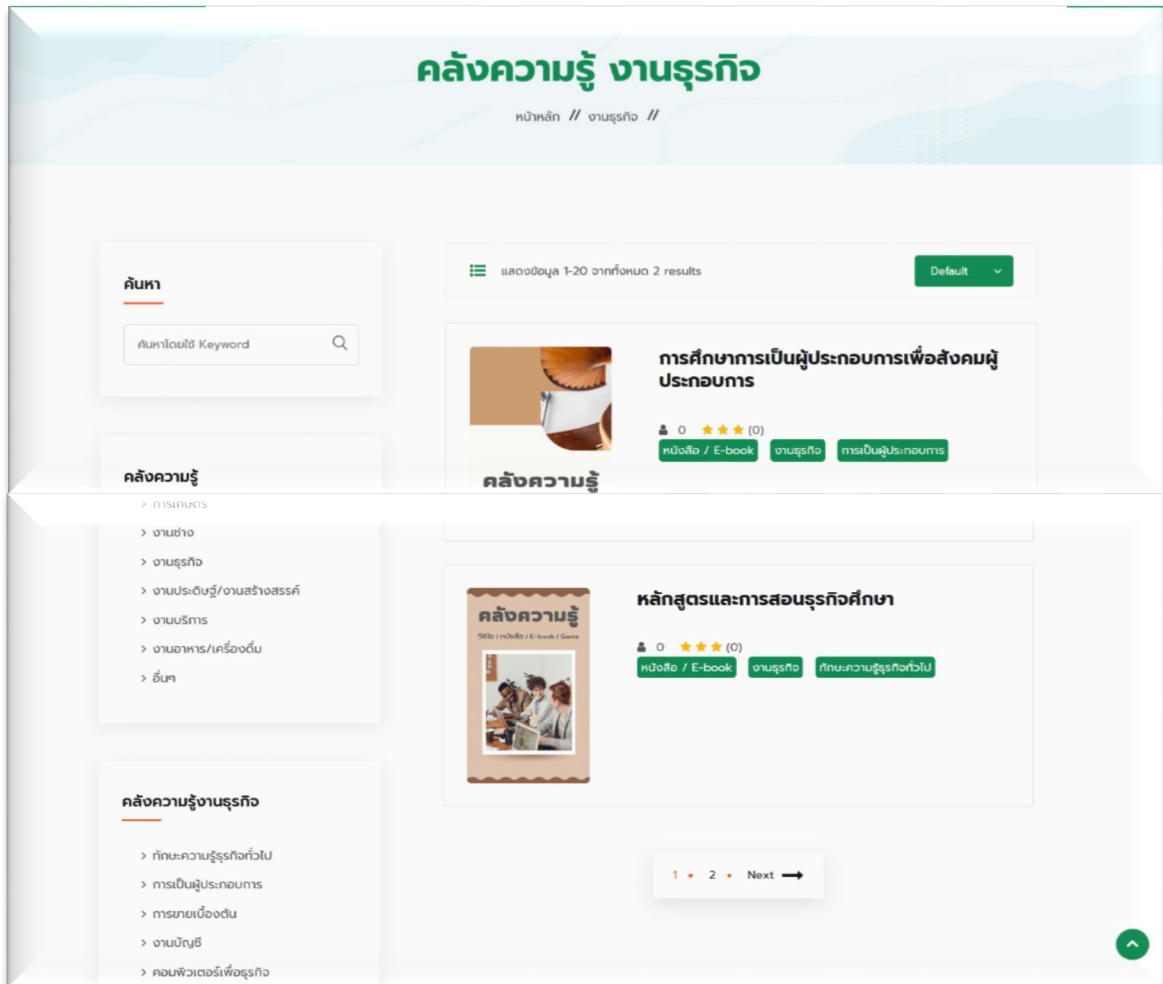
คลังความรู้ งานธุรกิจ

หน้าหลัก // งานธุรกิจ //

ค้นหา

ค้นหาโดยใช้ Keyword

คลังความรู้

> การเกษตร

> งานช่าง

> งานธุรกิจ

> งานประดิษฐ์/งานสร้างสรรค์

> งานบริการ

> งานอาหาร/เครื่องดื่ม

> อื่นๆ

คลังความรู้งานธุรกิจ

> ทักษะความรู้ธุรกิจทั่วไป

> การเป็นผู้ประกอบการ

> การขายเบื้องต้น

> งานบัญชี

> คอมพิวเตอร์เพื่อธุรกิจ

แสดงข้อมูล 1-20 จากทั้งหมด 2 results

Default

คลังความรู้

การศึกษาการเป็นผู้ประกอบการเพื่อสังคมผู้ประกอบการ

0 ★★★ (0)

หนังสือ / E-book งานธุรกิจ การเป็นผู้ประกอบการ

คลังความรู้

วิดีโอ / หนังสือ / E-book / Game

หลักสูตรและการสอนธุรกิจศึกษา

0 ★★★ (0)

หนังสือ / E-book งานธุรกิจ ทักษะความรู้ธุรกิจทั่วไป

1 • 2 • Next